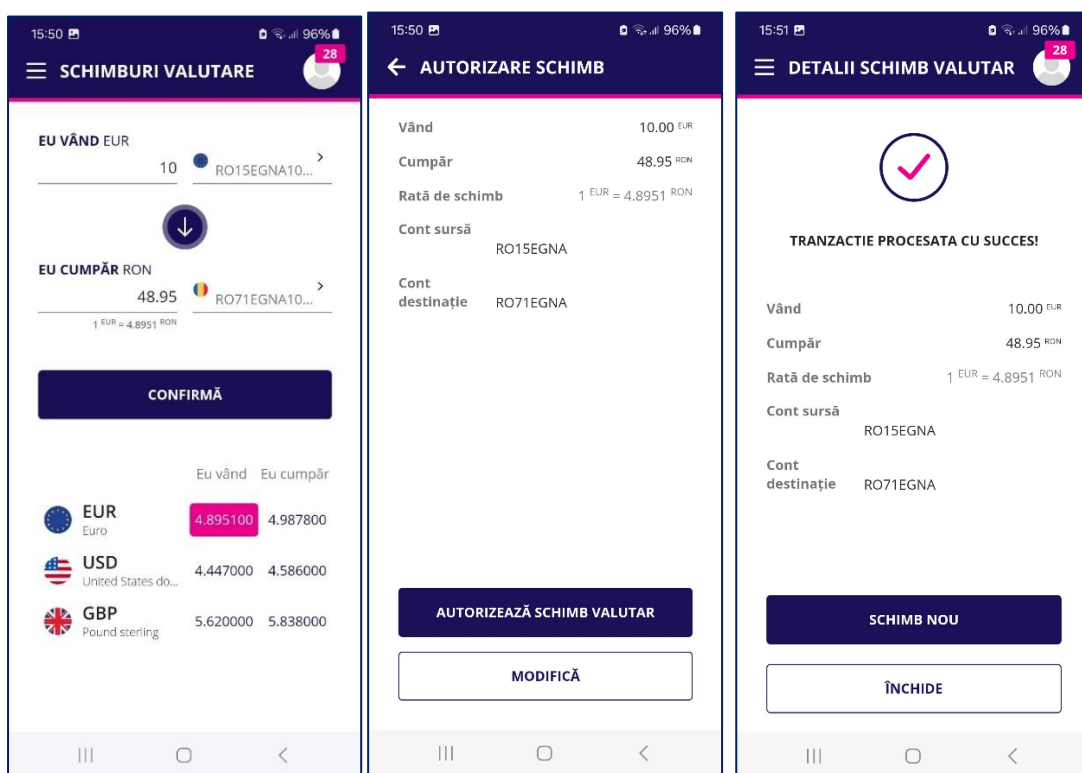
15:50 96%
SCHIMBURI VALUTARE
28

EU VÂND EUR
10
RO15EGNA10...

EU CUMPĂR RON
48.95
RO71EGNA10...
1 EUR = 4.8951 RON

CONFIRMĂ

| | Eu vând | Eu cumpăr |
|---|---|---|
| EUR Euro | 4.895100 | 4.987800 |
| USD United States do... | 4.447000 | 4.586000 |
| GBP Pound sterling | 5.620000 | 5.838000 |

15:50 96%
AUTORIZARE SCHIMB

Vând 10.00 EUR
Cumpăr 48.95 RON
Rată de schimb 1 EUR = 4.8951 RON
Cont sursă RO15EGNA
Cont destinație RO71EGNA

AUTORIZEAZĂ SCHIMB VALUTAR
MODIFICĂ

15:51 96%
DETALII SCHIMB VALUTAR
28

TRANZACTIE PROCESATA CU SUCCES!

Vând 10.00 EUR
Cumpăr 48.95 RON
Rată de schimb 1 EUR = 4.8951 RON
Cont sursă RO15EGNA
Cont destinație RO71EGNA

SCHIMB NOU
ÎNCHIDE